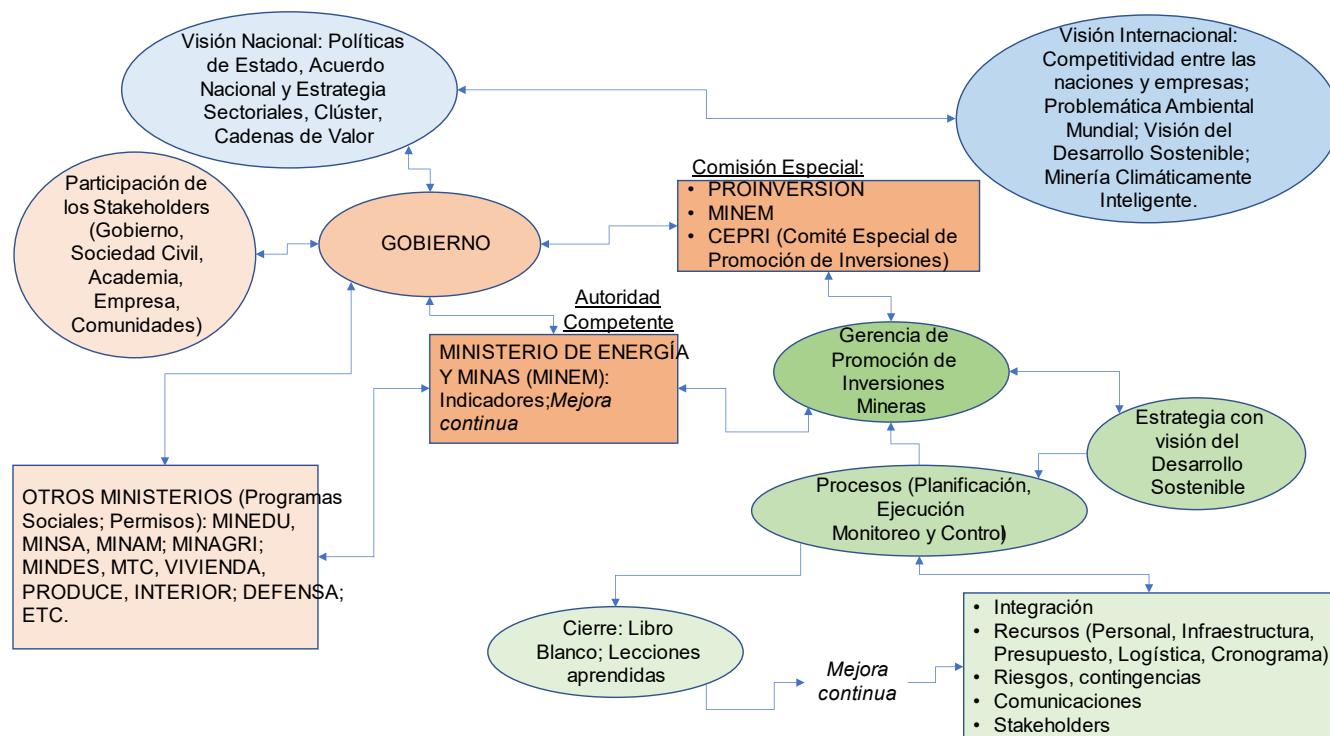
Visión Nacional: Políticas de Estado, Acuerdo Nacional y Estrategia Sectoriales, Clúster, Cadenas de Valor

Visión Internacional: Competitividad entre las naciones y empresas; Problemática Ambiental Mundial; Visión del Desarrollo Sostenible; Minería Climáticamente Inteligente.

Participación de los Stakeholders (Gobierno, Sociedad Civil, Academia, Empresa, Comunidades)

GOBIERNO

Comisión Especial:
• PROINVERSION
• MINEM
• CEPRI (Comité Especial de Promoción de Inversiones)

Autoridad Competente

MINISTERIO DE ENERGÍA Y MINAS (MINEM): Indicadores; *Mejora continua*

Gerencia de Promoción de Inversiones Mineras

Estrategia con visión del Desarrollo Sostenible

OTROS MINISTERIOS (Programas Sociales; Permisos): MINEDU, MINSA, MINAM; MINAGRI; MINDES, MTC, VIVIENDA, PRODUCE, INTERIOR; DEFENSA; ETC.

Procesos (Planificación, Ejecución Monitoreo y Control)

Cierre: Libro Blanco; Lecciones aprendidas

*Mejora continua*

• Integración
• Recursos (Personal, Infraestructura, Presupuesto, Logística, Cronograma)
• Riesgos, contingencias
• Comunicaciones
• Stakeholders